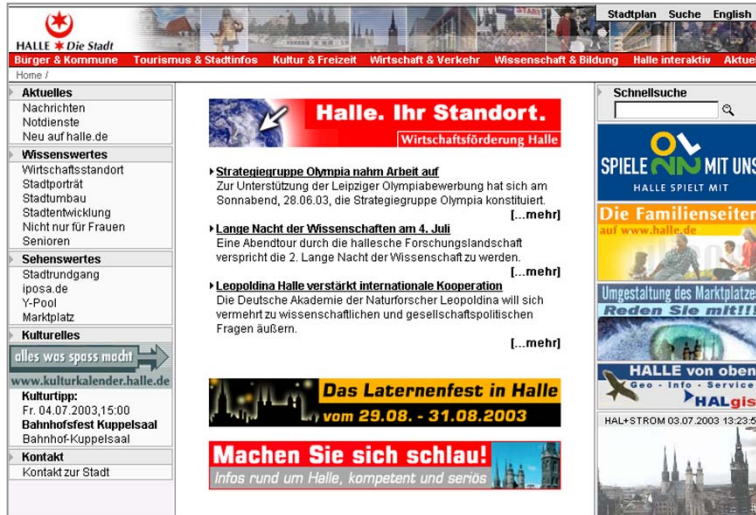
HALLE Die Stadt

Stadtplan Suche English

Bürger & Kommune Tourismus & Stadtinfos Kultur & Freizeit Wirtschaft & Verkehr Wissenschaft & Bildung Halle interaktiv Aktue

Home /

Aktuelles
Nachrichten
Notdienste
Neu auf halle.de

Wissenswertes
Wirtschaftsstandort
Stadtporträt
Stadtumbau
Stadtentwicklung
Nicht nur für Frauen
Senioren

Sehenswertes
Stadtrundgang
iposa.de
Y-Pool
Marktplatz

Kulturelles
alles was spass macht
www.kulturkalender.halle.de

Kulturtipp:
Fr. 04.07.2003,15:00
Bahnhofsfest Kuppelsaal
Bahnhof-Kuppelsaal

Kontakt
Kontakt zur Stadt

Halle. Ihr Standort.
Wirtschaftsförderung Halle

Strategiegruppe Olympia nahm Arbeit auf
Zur Unterstützung der Leipziger Olympiabewerbung hat sich am Sonnabend, 28.06.03, die Strategiegruppe Olympia konstituiert.
[...mehr]

Lange Nacht der Wissenschaften am 4. Juli
Eine Abendtour durch die hallesche Forschungslandschaft verspricht die 2. Lange Nacht der Wissenschaft zu werden.
[...mehr]

Leopoldina Halle verstärkt internationale Kooperation
Die Deutsche Akademie der Naturforscher Leopoldina will sich vermehrt zu wissenschaftlichen und gesellschaftspolitischen Fragen äußern.
[...mehr]

Das Laternenfest in Halle
vom 29.08. - 31.08.2003

Machen Sie sich schlau!
Infos rund um Halle, kompetent und seriös

Schnellsuche

SPIELE MIT UNS
HALLE SPIELT MIT

Die Familienseiten
auf www.halle.de

Umgestaltung des Marktplatzes
Reden Sie mit!!!

HALLE von oben
Geo - Info - Service
HALgis

HAL+STROM 03.07.2003 13:23:5